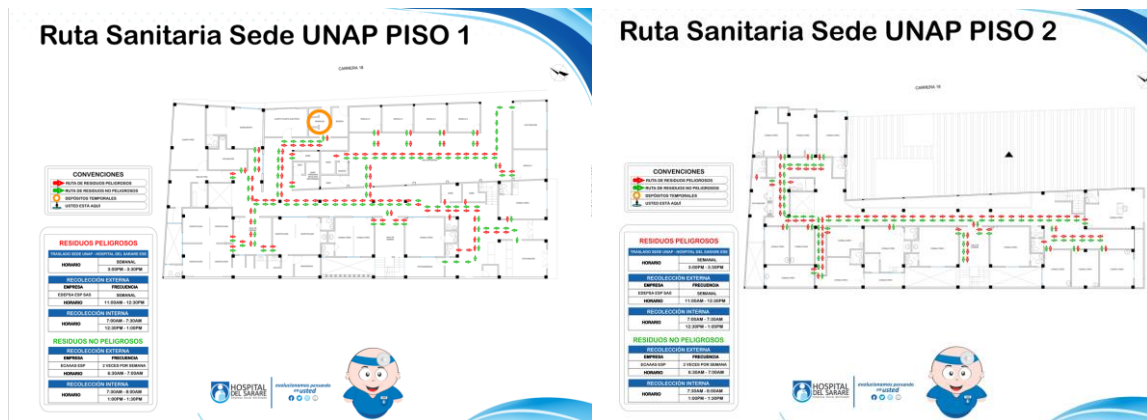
Ruta Sanitaria Sede UNAP PISO 1

CARRERA 16

CONVENCIONES
RUTA DE RESIDUOS PELIGROSOS
RUTA DE RESIDUOS NO PELIGROSOS
DEPÓSITOS TEMPORALES
USTED ESTÁ AQUÍ

RESIDUOS PELIGROSOS
TRASLADO SEDE UNAP - HOSPITAL DEL SARARE ESE

| HORARIO | SEMANAL 3:00PM - 3:30PM |
|---|---|

RECOLECCIÓN EXTERNA

| EMPRESA | FRECUENCIA |
|---|---|
| ESEPSA ESP SAS | SEMANAL |
| HORARIO | 11:00AM - 12:30PM |

RECOLECCIÓN INTERNA

| HORARIO | 7:00AM - 7:30AM 12:30PM - 1:00PM |
|---|---|

RESIDUOS NO PELIGROSOS
RECOLECCIÓN EXTERNA

| EMPRESA | FRECUENCIA |
|---|---|
| ECAAAS ESP | 2 VECES POR SEMANA |
| HORARIO | 6:30AM - 7:00AM |

RECOLECCIÓN INTERNA

| HORARIO | 7:30AM - 8:00AM 1:00PM - 1:30PM |
|---|---|

HOSPITAL DEL SARARE
evolucionamos pensando en usted

Ruta Sanitaria Sede UNAP PISO 2

CARRERA 16

CONVENCIONES
RUTA DE RESIDUOS PELIGROSOS
RUTA DE RESIDUOS NO PELIGROSOS
DEPÓSITOS TEMPORALES
USTED ESTÁ AQUÍ

RESIDUOS PELIGROSOS
TRASLADO SEDE UNAP - HOSPITAL DEL SARARE ESE

| HORARIO | SEMANAL 3:00PM - 3:30PM |
|---|---|

RECOLECCIÓN EXTERNA

| EMPRESA | FRECUENCIA |
|---|---|
| ESEPSA ESP SAS | SEMANAL |
| HORARIO | 11:00AM - 12:30PM |

RECOLECCIÓN INTERNA

| HORARIO | 7:00AM - 7:30AM 12:30PM - 1:00PM |
|---|---|

RESIDUOS NO PELIGROSOS
RECOLECCIÓN EXTERNA

| EMPRESA | FRECUENCIA |
|---|---|
| ECAAAS ESP | 2 VECES POR SEMANA |
| HORARIO | 6:30AM - 7:00AM |

RECOLECCIÓN INTERNA

| HORARIO | 7:30AM - 8:00AM 1:00PM - 1:30PM |
|---|---|

HOSPITAL DEL SARARE
evolucionamos pensando en usted